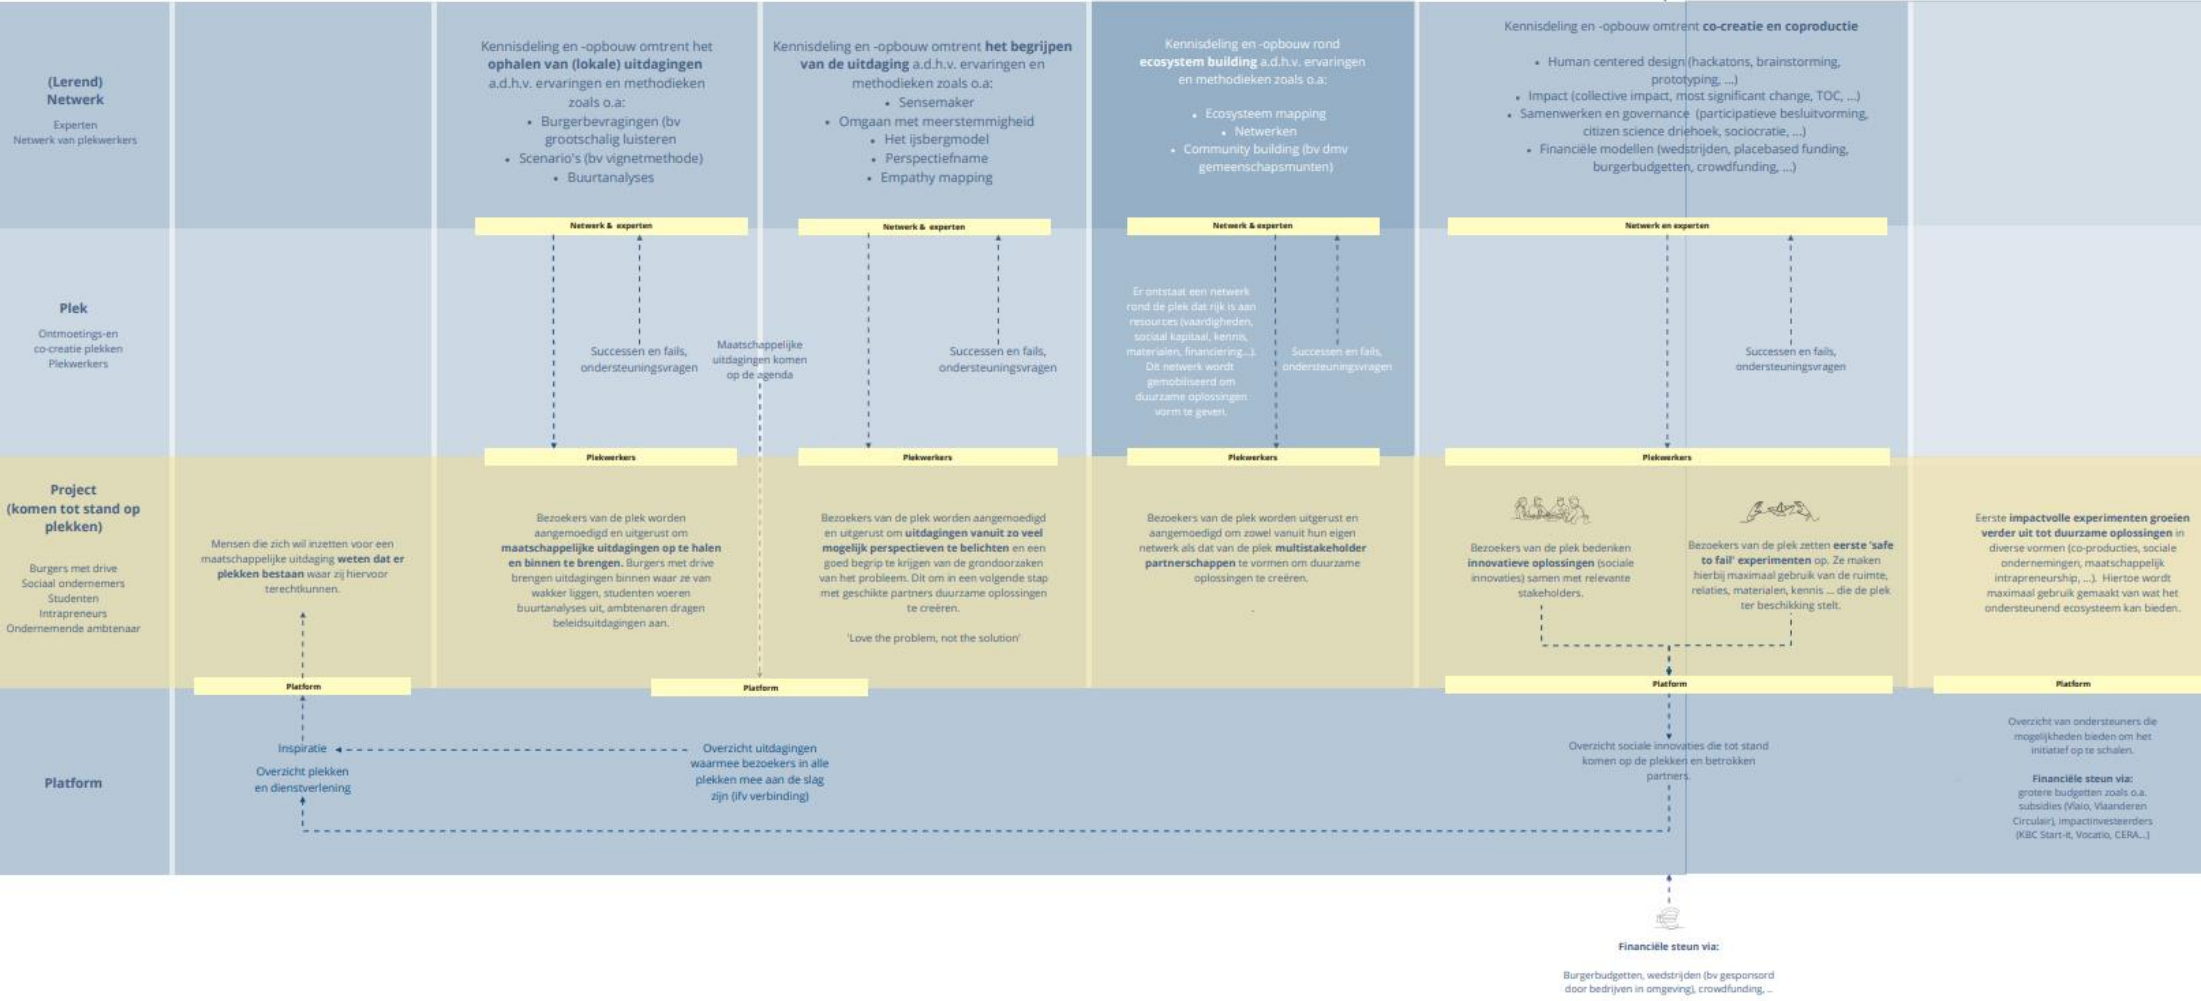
(Lerend) Netwerk

Experten
Netwerk van plekwerkers

Kennisdeling en -opbouw omtrent het **ophalen van (lokale) uitdagingen** a.d.h.v. ervaringen en methodieken zoals o.a:
• Burgerbevragingen (bv grootschalig luisteren
• Scenario's (bv vignetmethode)
• Buurtanalyses

Kennisdeling en -opbouw omtrent **het begrijpen van de uitdaging** a.d.h.v. ervaringen en methodieken zoals o.a:
• Sensemaker
• Omgaan met meerstemmigheid
• Het ijsbergmodel
• Perspectiefname
• Empathy mapping

Kennisdeling en -opbouw rond **ecosystem building** a.d.h.v. ervaringen en methodieken zoals o.a:
• Ecosysteem mapping
• Netwerken
• Community building (bv dmv gemeenschapsmunten)

Kennisdeling en -opbouw omtrent **co-creatie en coproductie**
• Human centered design (hackatons, brainstorming, prototyping, ...)
• Impact (collective impact, most significant change, TOC, ...)
• Samenwerken en governance (participatieve besluitvorming, citizen science driehoek, sociocratie, ...)
• Financiële modellen (wedstrijden, placebased funding, burgerbudgetten, crowdfunding, ...)

Netwerk & experten

Netwerk & experten

Netwerk & experten

Netwerk en experten

Plek

Ontmoetings-en co-creatie plekken
Plekwerkers

Successen en fails, ondersteuningsvragen

Maatschappelijke uitdagingen komen op de agenda

Successen en fails, ondersteuningsvragen

Er ontstaat een netwerk rond de plek dat rijk is aan resources (vaardigheden, sociaal kapitaal, kennis, materialen, financiering...). Dit netwerk wordt gemobiliseerd om duurzame oplossingen vorm te geven.

Successen en fails, ondersteuningsvragen

Successen en fails, ondersteuningsvragen

Plekwerkers

Plekwerkers

Plekwerkers

Plekwerkers

Project (komen tot stand op plekken)

Burgers met drive
Sociaal ondernemers
Studenten
Intrapreneurs
Ondernemende ambtenaar

Mensen die zich wil inzetten voor een maatschappelijke uitdaging **weten dat er plekken bestaan** waar zij hiervoor terechtkunnen.

Bezoekers van de plek worden aangemoedigd en uitgerust om **maatschappelijke uitdagingen op te halen en binnen te brengen.** Burgers met drive brengen uitdagingen binnen waar ze van wakker liggen, studenten voeren buurtanalyses uit, ambtenaren dragen beleidsuitdagingen aan.

Bezoekers van de plek worden aangemoedigd en uitgerust om **uitdagingen vanuit zo veel mogelijk perspectieven te belichten** en een goed begrip te krijgen van de grondoorzaken van het probleem. Dit om in een volgende stap met geschikte partners duurzame oplossingen te creëren.

'Love the problem, not the solution'

Bezoekers van de plek worden uitgerust en aangemoedigd om zowel vanuit hun eigen netwerk als dat van de plek **multistakeholder partnerschappen** te vormen om duurzame oplossingen te creëren.

Bezoekers van de plek bedenken **innovatieve oplossingen** (sociale innovaties) samen met relevante stakeholders.

Bezoekers van de plek zetten **eerste 'safe to fail' experimenten** op. Ze maken hierbij maximaal gebruik van de ruimte, relaties, materialen, kennis ... die de plek ter beschikking stelt.

Eerste **impactvolle experimenten groeien verder uit tot duurzame oplossingen** in diverse vormen (co-producties, sociale ondernemingen, maatschappelijk intrapreneurship, ...). Hiertoe wordt maximaal gebruik gemaakt van wat het ondersteunend ecosysteem kan bieden.

Platform

Platform

Platform

Platform

Platform

Inspiratie

Overzicht plekken en dienstverlening

Overzicht uitdagingen waarmee bezoekers in alle plekken mee aan de slag zijn (ifv verbinding)

Overzicht sociale innovaties die tot stand komen op de plekken en betrokken partners.

Overzicht van ondersteuners die mogelijkheden bieden om het initiatief op te schalen.

**Financiële steun via:**
grotere budgetten zoals o.a. subsidies (Vlaio, Vlaanderen Circulair), impactinvesteerders (KBC Start-it, Vocatio, CERA...)

**Financiële steun via:**

Burgerbudgetten, wedstrijden (bv gesponsord door bedrijven in omgeving), crowdfunding, ...